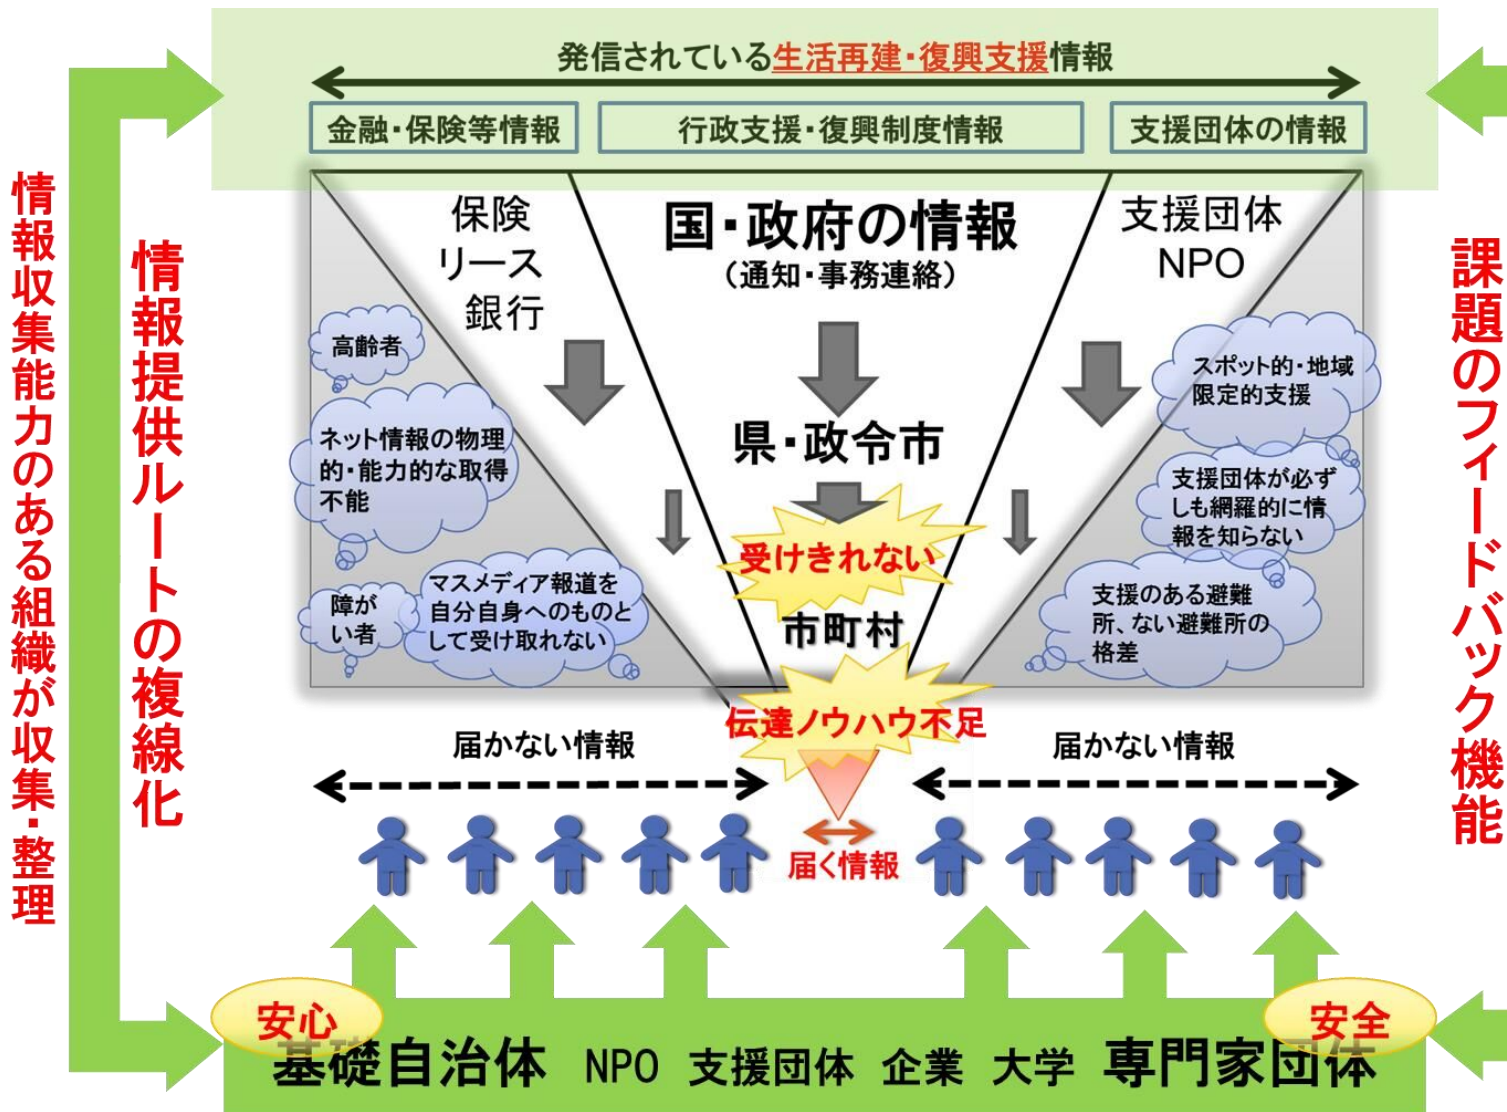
発信されている生活再建・復興支援情報

金融・保険等情報

行政支援・復興制度情報

支援団体の情報

情報収集能力のある組織が収集・整理

情報提供ルートの複線化

課題のフィードバック機能

保険
リース
銀行

国・政府の情報
（通知・事務連絡）

支援団体
NPO

高齢者

ネット情報の物理的・能力的な取得不能

障がい者

マスメディア報道を自分自身へのものとして受け取れない

県・政令市

受けきれない

市町村

スポット的・地域限定的支援

支援団体が必ずしも網羅的に情報を知らない

支援のある避難所、ない避難所の格差

伝達ノウハウ不足

届かない情報

届かない情報

届く情報

安心

安全

基礎自治体 NPO 支援団体 企業 大学 専門家団体